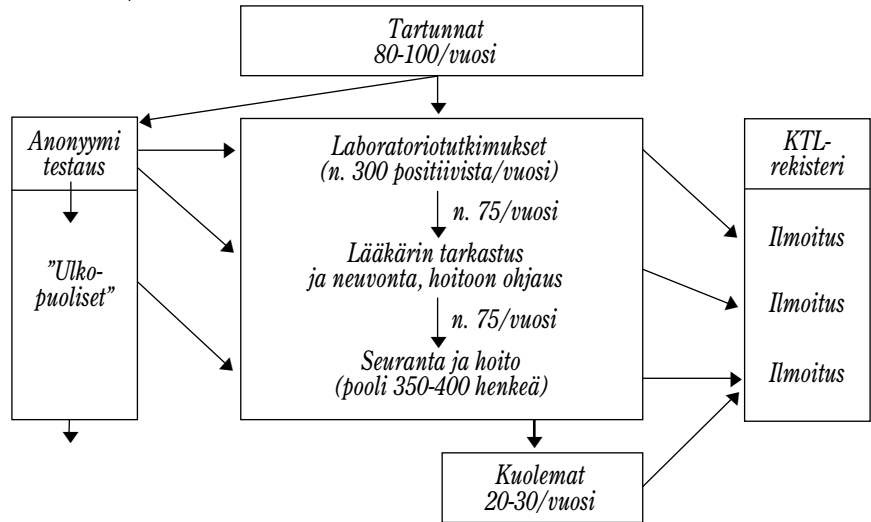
Tartunnat
80-100/vuosi

Anonyymi testaus

"Ulkopuoliset"

Laboratoriotutkimukset
(n. 300 positiivista/vuosi)

n. 75/vuosi

Lääkärin tarkastus
ja neuvonta, hoitoon ohjaus

n. 75/vuosi

Seuranta ja hoito
(pooli 350-400 henkeä)

Kuolemat
20-30/vuosi

KTL-rekisteri

Ilmoitus

Ilmoitus

Ilmoitus